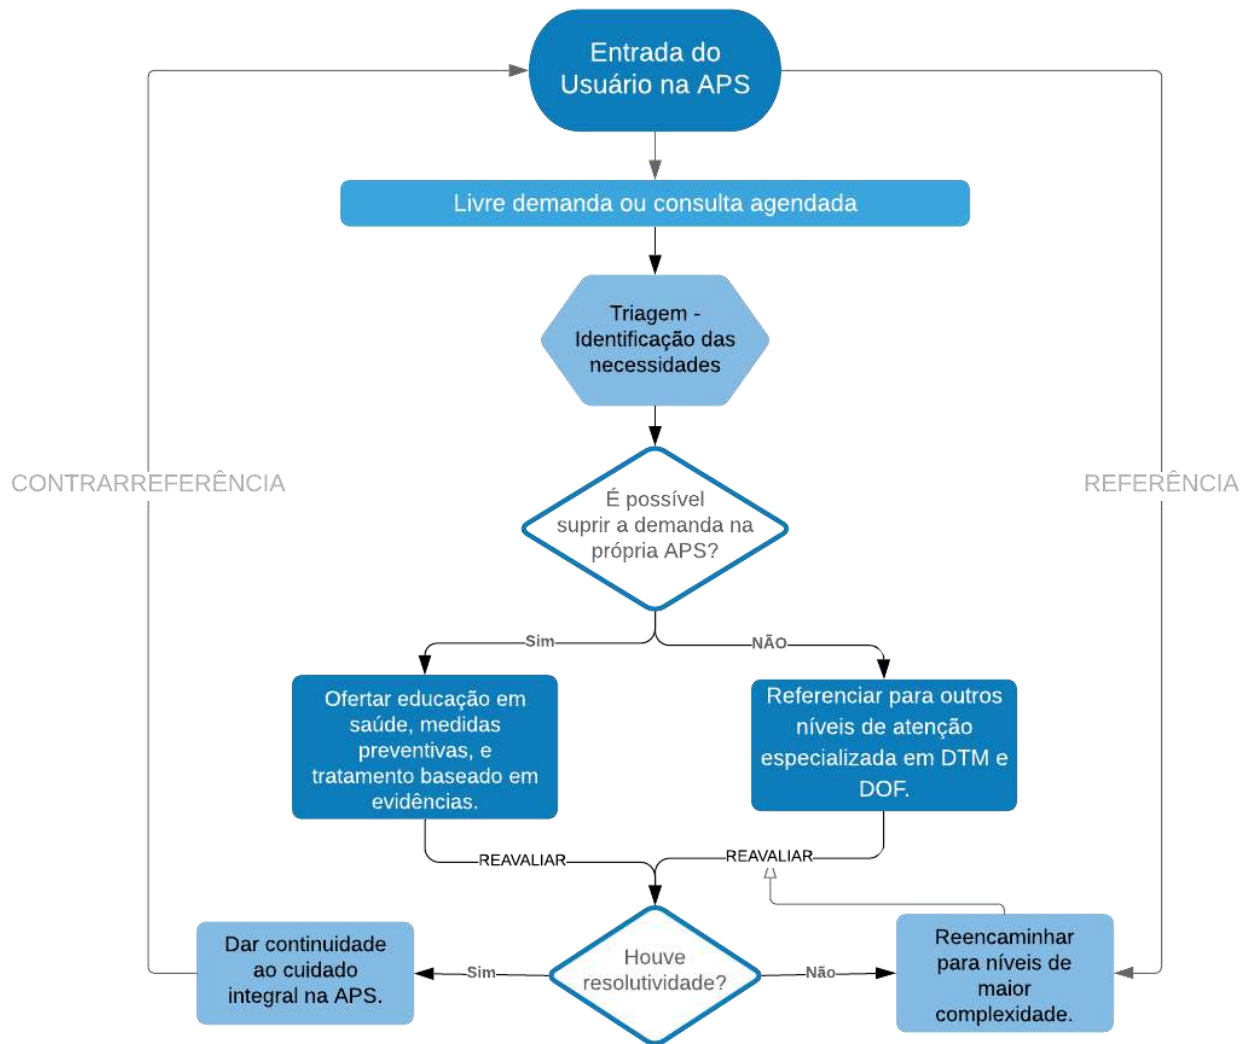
Entrada do Usuário na APS

Livre demanda ou consulta agendada

Triagem - Identificação das necessidades

É possível suprir a demanda na própria APS?

CONTRARREFERÊNCIA

REFERÊNCIA

Sim

NÃO

Ofertar educação em saúde, medidas preventivas, e tratamento baseado em evidências.

Referenciar para outros níveis de atenção especializada em DTM e DOF.

REAVALIAR

REAVALIAR

Houve resolutividade?

Sim

Não

Dar continuidade ao cuidado integral na APS.

Reencaminhar para níveis de maior complexidade.